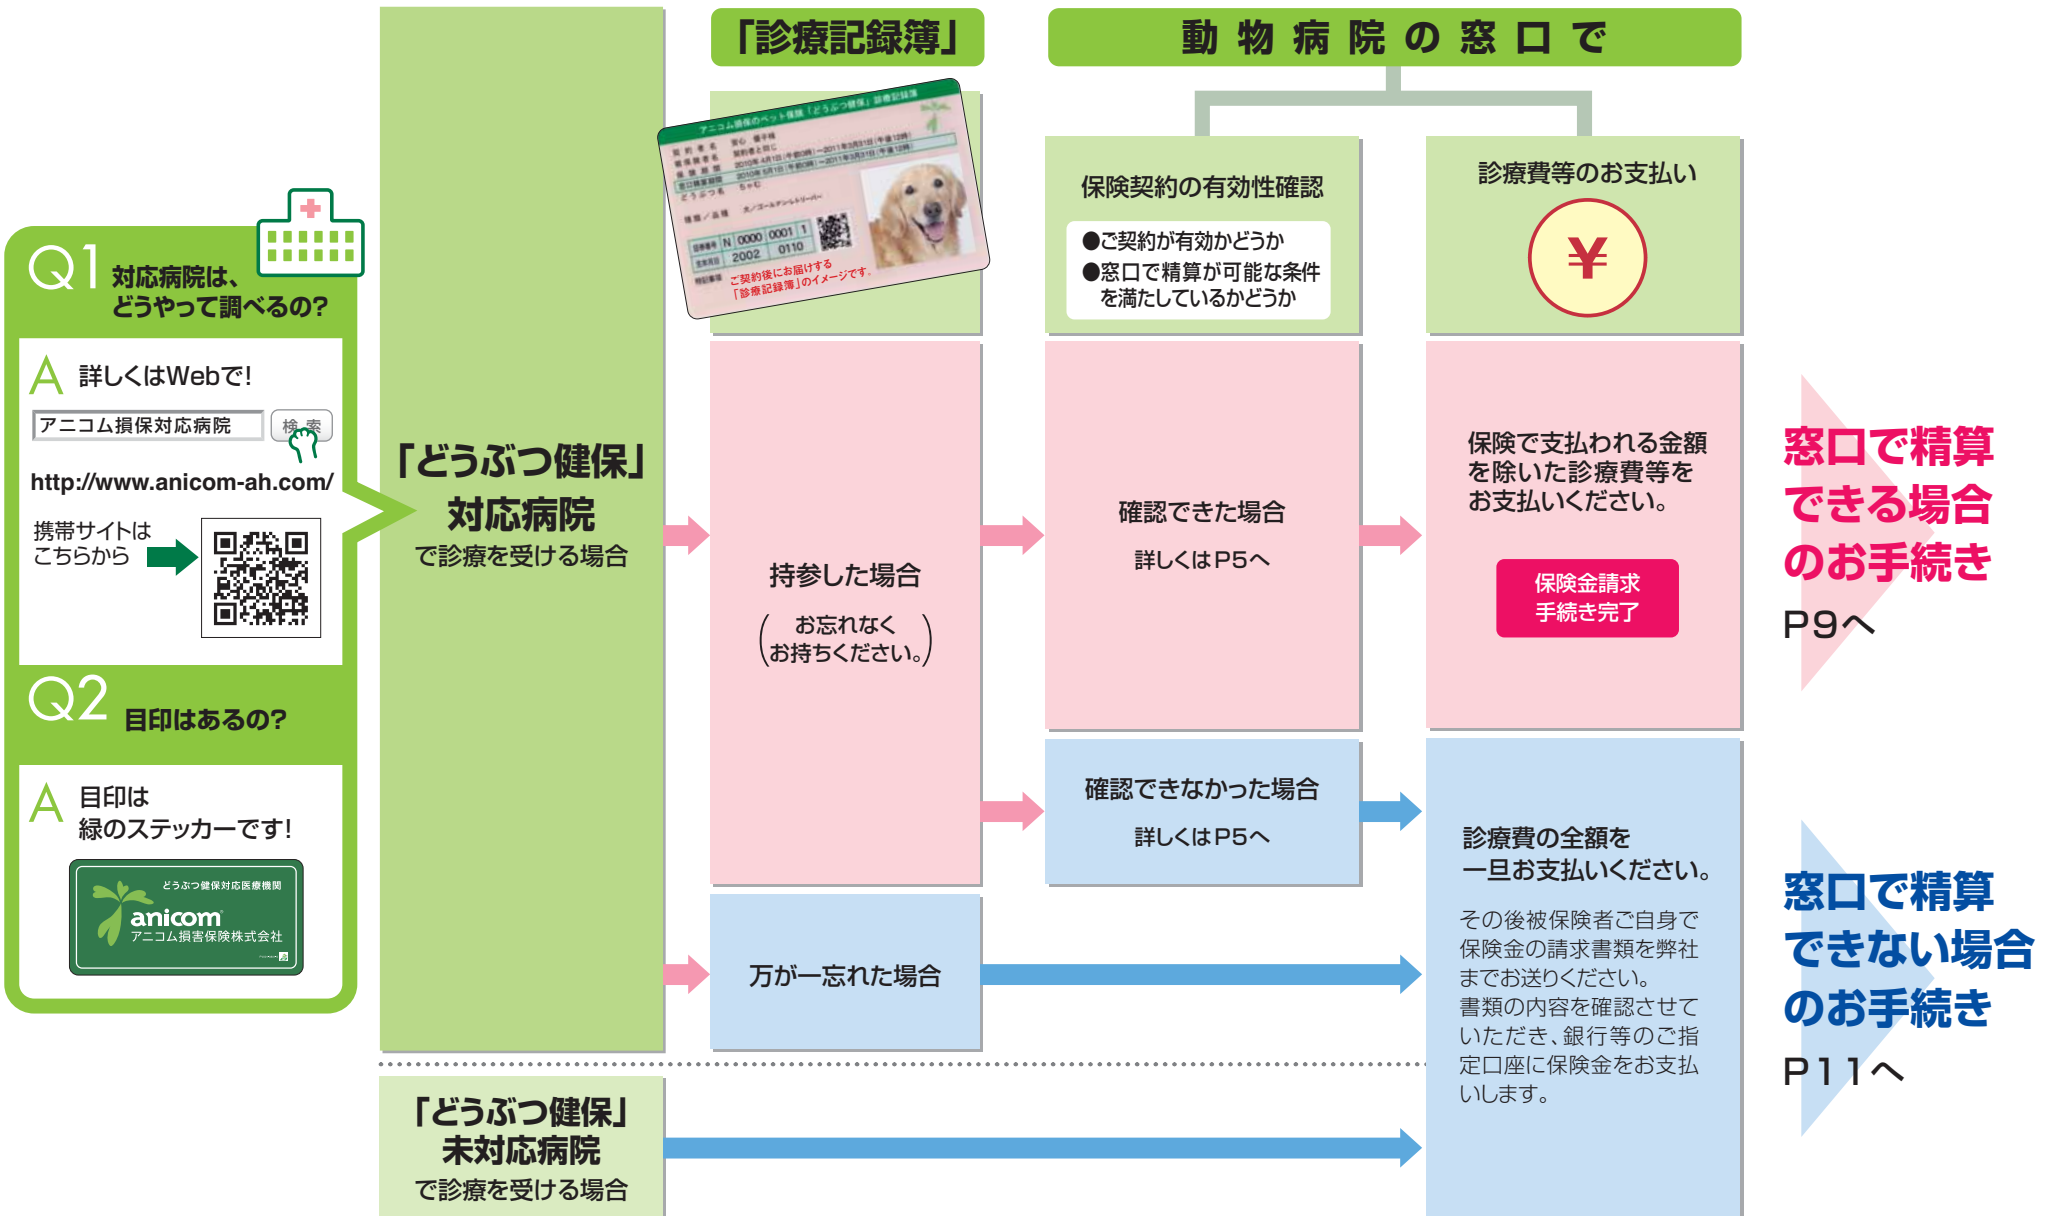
Q1 対応病院は、どうやって調べるの?

A 詳しくはWebで!

アニコム損保対応病院 検索

http://www.anicom-ah.com/

携帯サイトはこちらから

Q2 目印はあるの?

A 目印は緑のステッカーです!

どうぶつ健保対応医療機関
anicom
アニコム損害保険株式会社

「どうぶつ健保」対応病院で診療を受ける場合

「診療記録簿」

ご契約後にお届けする「診療記録簿」のイメージです。

持参した場合

(お忘れなくお持ちください。)

万が一忘れた場合

動物病院の窓口で

保険契約の有効性確認

●ご契約が有効かどうか
●窓口で精算が可能な条件を満たしているかどうか

診療費等のお支払い

¥

確認できた場合

詳しくはP5へ

保険で支払われる金額を除いた診療費等をお支払いください。

保険金請求手続き完了

確認できなかった場合

詳しくはP5へ

診療費の全額を一旦お支払いください。

その後被保険者ご自身で保険金の請求書類を弊社までお送りください。書類の内容を確認させていただき、銀行等のご指定口座に保険金をお支払いします。

窓口で精算できる場合のお手続き

P9へ

窓口で精算できない場合のお手続き

P11へ

「どうぶつ健保」未対応病院で診療を受ける場合